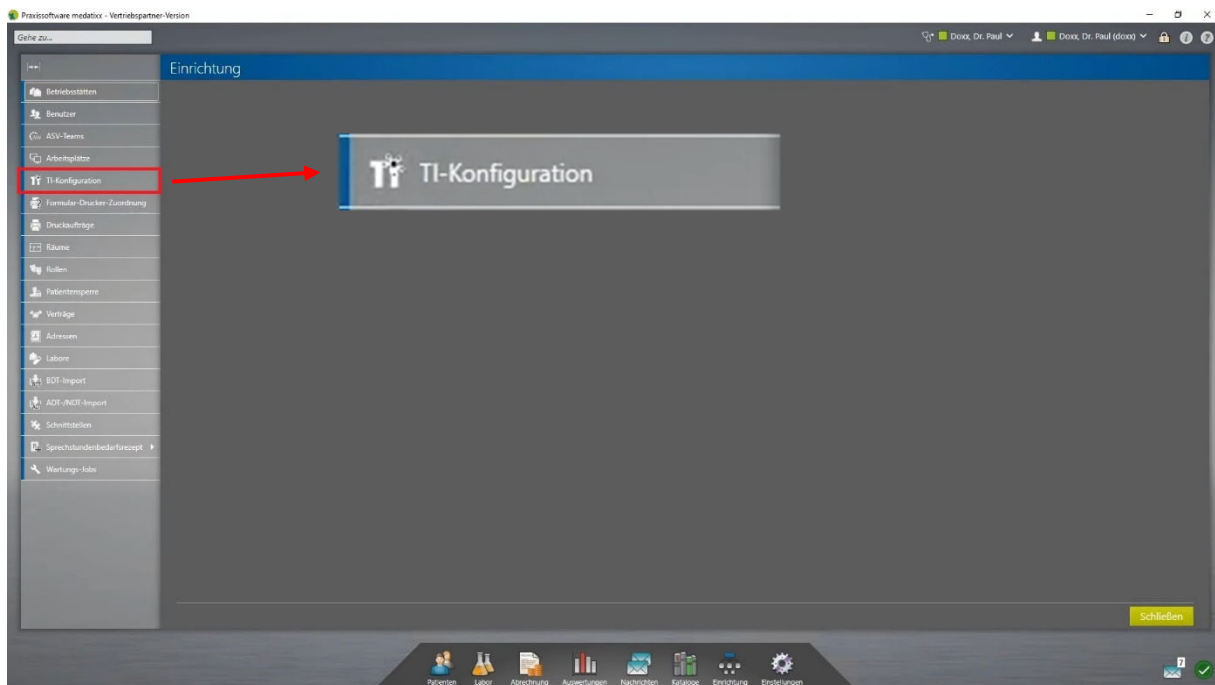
Praxissoftware medatixx - Vertriebspartner-Version

Gehe zu...

Doxx, Dr. Paul
Doxx, Dr. Paul (doxx)

Einrichtung

Betriebsstätten
Benutzer
ASV-Teams
Arbeitsplätze
TI-Konfiguration
Formular-Drucker-Zuordnung
Druckaufträge
Räume
Rollen
Patientensperre
Verträge
Adressen
Labore
BDT-Import
ADT-/NDT-Import
Schnittstellen
Sprechstundenbedarfsrezept
Wartungs-Jobs

TI-Konfiguration

Schließen

Patienten
Labor
Abrechnung
Auswertungen
Nachrichten
Kataloge
Einrichtung
Einstellungen

7